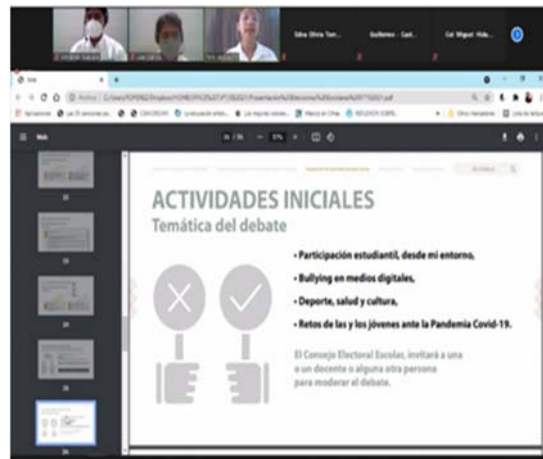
Silva Olivia Tam...

Guillermo ... Cast...

Cal. Miguel Hida...

ACTIVIDADES INICIALES

Temática del debate

• Participación estudiantil, desde mi entorno,

• Bullying en medios digitales,

• Deporte, salud y cultura,

• Retos de las y los jóvenes ante la Pandemia Covid-19.

El Consejo Electoral Escolar, invitará a una o un docente o alguna otra persona para moderar el debate.